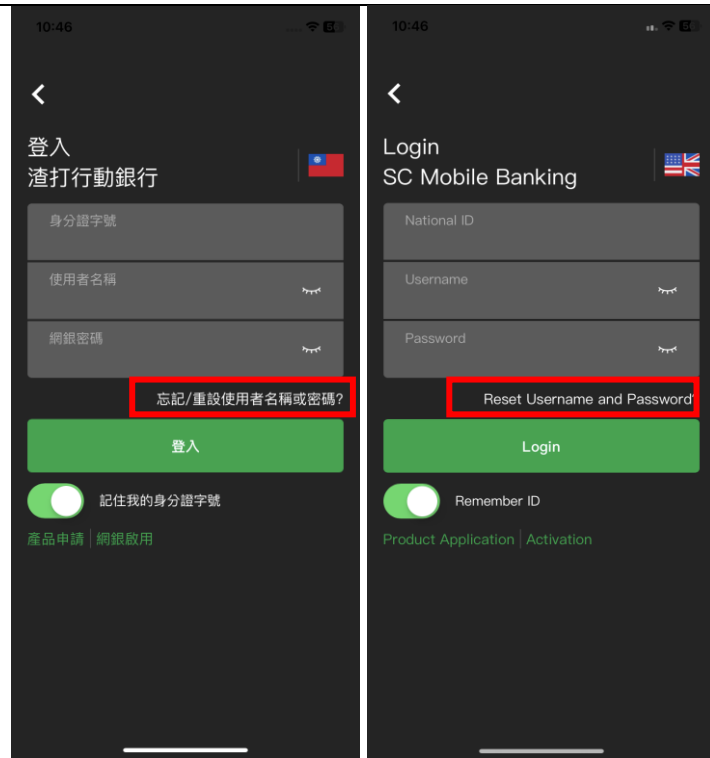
10:46

登入
渣打行動銀行

身分證字號

使用者名稱

網銀密碼

忘記/重設使用者名稱或密碼?

登入

記住我的身分證字號

產品申請 | 網銀啟用

10:46

Login
SC Mobile Banking

National ID

Username

Password

Reset Username and Password?

Login

Remember ID

Product Application | Activation